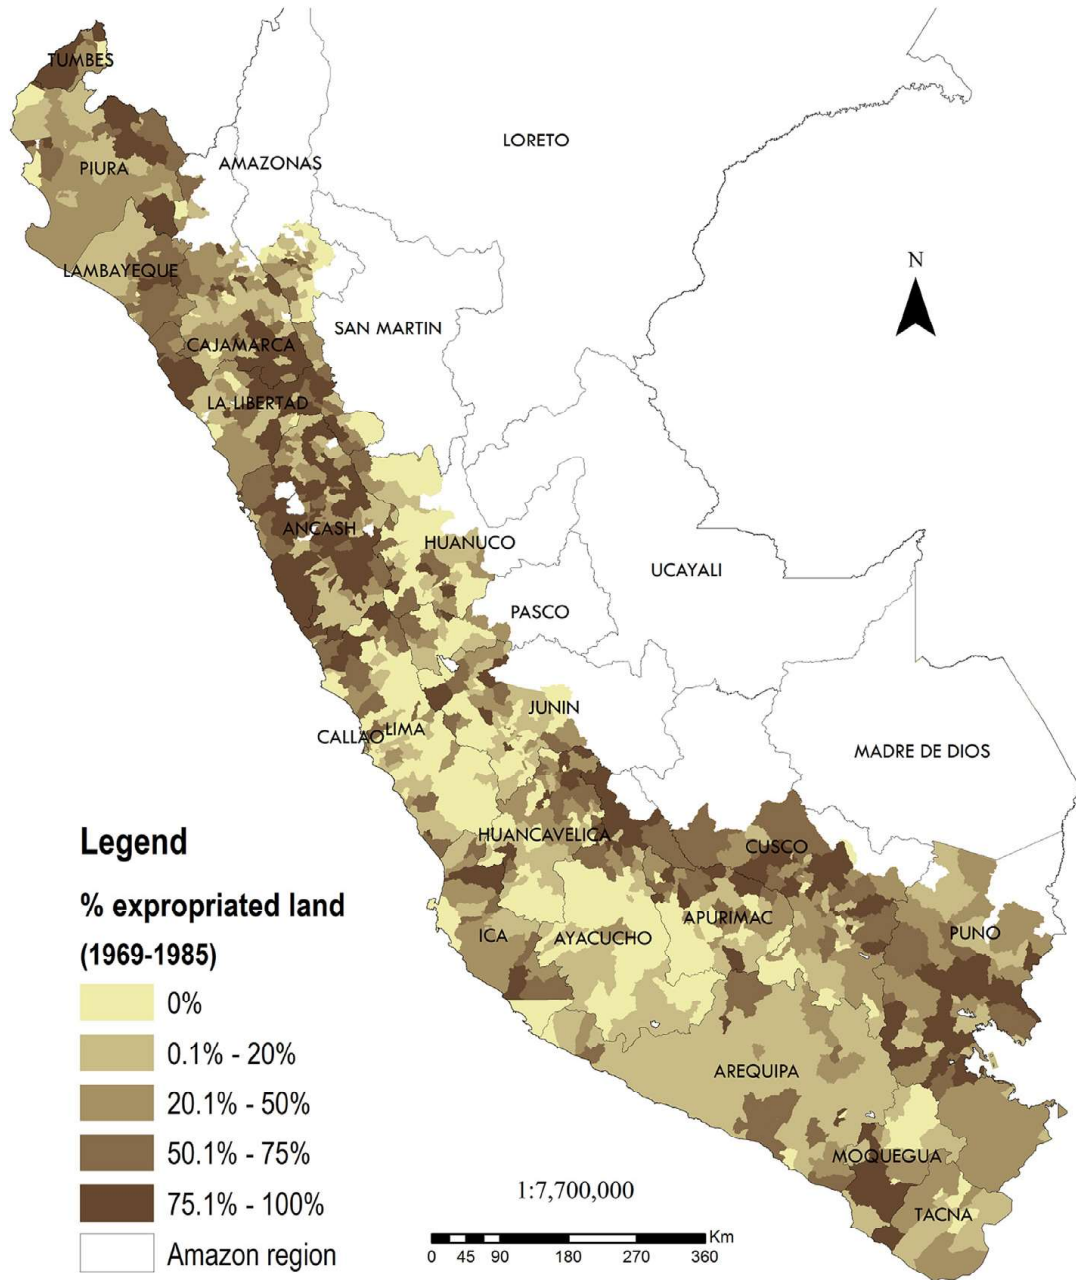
TUMBES
PIURA
AMAZONAS
LORETO
LAMBAYEQUE
SAN MARTIN
N
CAJAMARCA
LA LIBERTAD
ANCASH
HUANUCO
UCAYALI
PASCO
JUNIN
CALLAO
LIMA
MADRE DE DIOS
HUANCAVELICA
CUSCO
ICA
AYACUCHO
APURIMAC
PUNO
AREQUIPA
MOQUEGUA
TACNA

Legend
% expropriated land
(1969-1985)
0%
0.1% - 20%
20.1% - 50%
50.1% - 75%
75.1% - 100%
Amazon region

1:7,700,000
0 45 90 180 270 360 Km